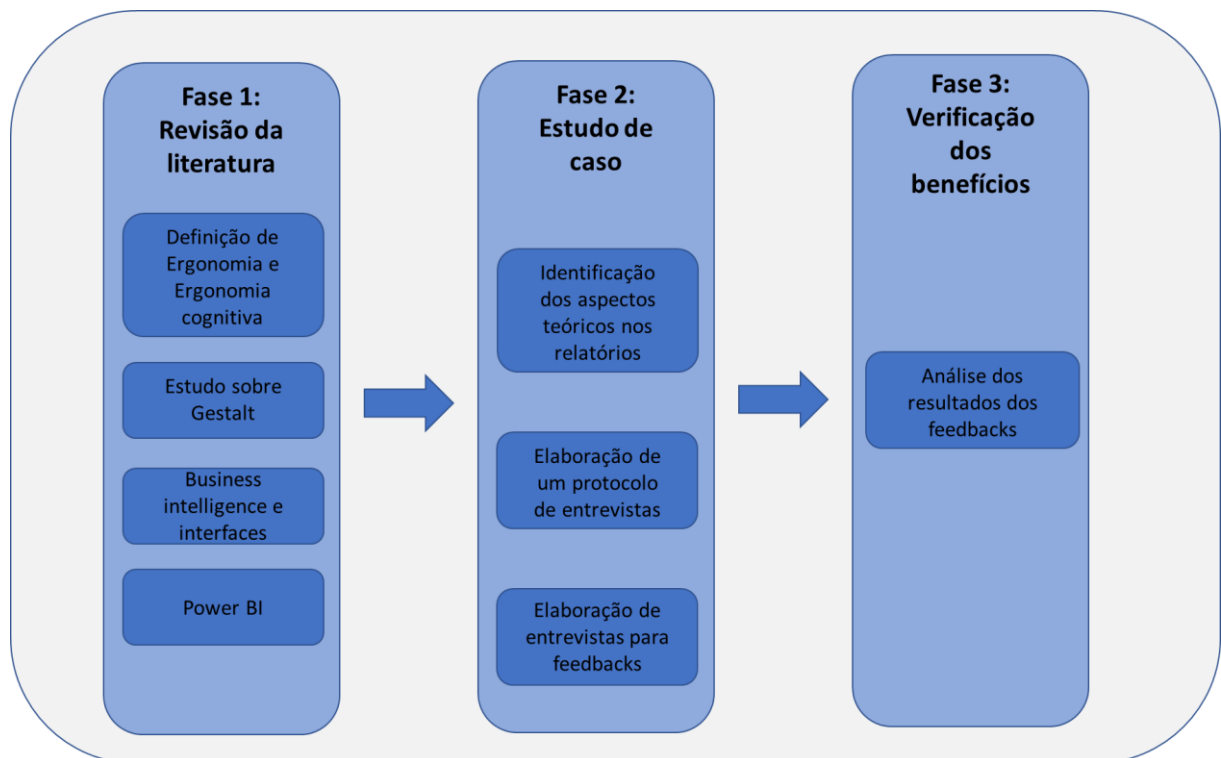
Fase 1: Revisão da literatura

Definição de Ergonomia e Ergonomia cognitiva

Estudo sobre Gestalt

Business intelligence e interfaces

Power BI

Fase 2: Estudo de caso

Identificação dos aspectos teóricos nos relatórios

Elaboração de um protocolo de entrevistas

Elaboração de entrevistas para feedbacks

Fase 3: Verificação dos benefícios

Análise dos resultados dos feedbacks